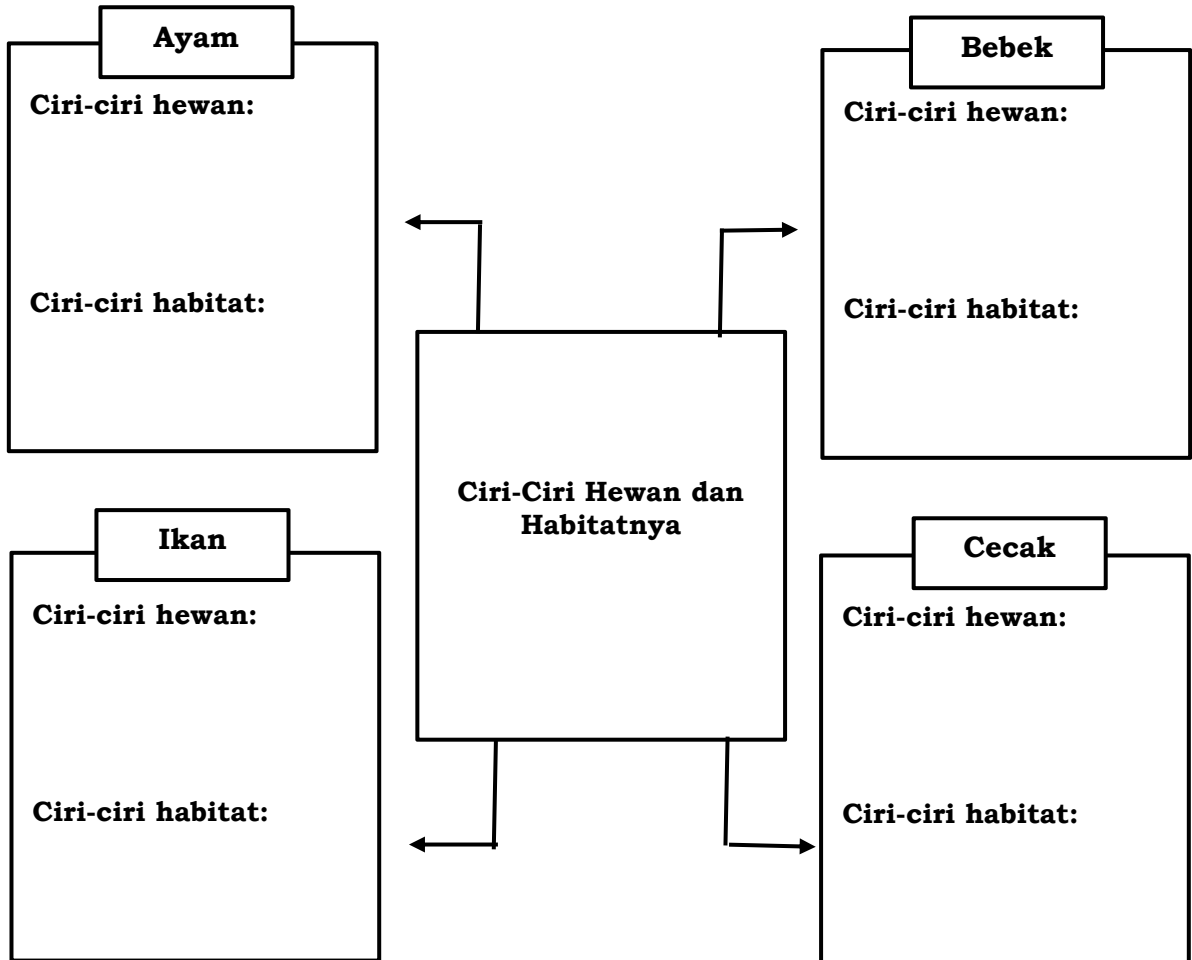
Ayam

Ciri-ciri hewan:

Ciri-ciri habitat:

Bebek

Ciri-ciri hewan:

Ciri-ciri habitat:

Ciri-Ciri Hewan dan Habitatnya

Ikan

Ciri-ciri hewan:

Ciri-ciri habitat:

Cecak

Ciri-ciri hewan:

Ciri-ciri habitat: